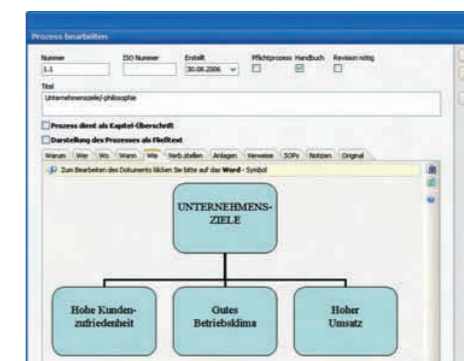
Prozess bearbeiten

Nummer
1.1

ISO Nummer

Erstellt
30.08.2006

Pflichtprozess

Handbuch

Revision nötig

Titel
Unternehmensziele/-philosophie

Prozess dient als Kapitel-Überschrift

Darstellung des Prozesses als Fließtext

Warum | Wer | Wo | Wann | Wie | Verb.stellen | Anlagen | Verweise | SOPs | Notizen | Original

Zum Bearbeiten des Dokuments klicken Sie bitte auf das **Word** - Symbol

UNTERNEHMENS-ZIELE

Hohe Kunden-zufriedenheit

Gutes Betriebsklima

Hoher Umsatz